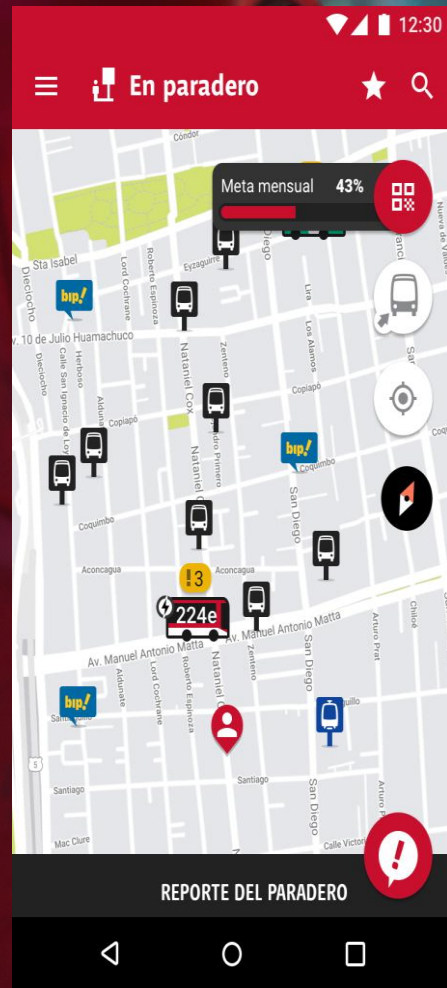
12:30

En paradero

Meta mensual 43%

Condor
Sta Isabel
Eyzaguirre
Dieciocho
Lord Cochrane
Roberto Espinoza
Av. 10 de Julio Huamachuco
Natanial Cox
Zenteno
Lira
Los Alamos
San Diego
Nueva de Valdés
Copiapó
Herbaso
Aldunate
Calle San Ignacio de Loyola
Pedro Pinero
Coquimbo
Aconcagua
Av. Manuel Antonio Matta
Arturo Prat
Santiago
Mac Clure
Calle Victoria

bip!
bip!
bip!

!3
224e

REPORTE DEL PARADERO